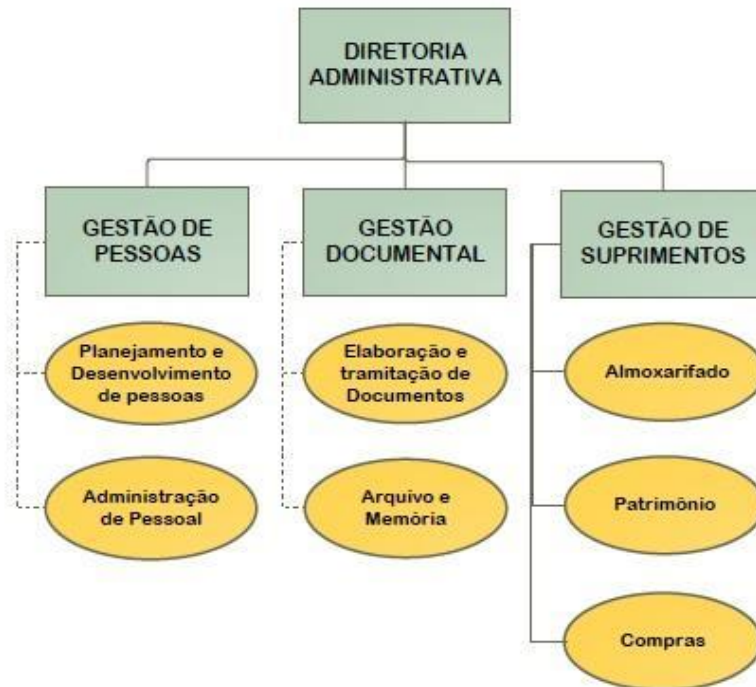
DIRETORIA ADMINISTRATIVA

GESTÃO DE PESSOAS

Planejamento e Desenvolvimento de pessoas

Administração de Pessoal

GESTÃO DOCUMENTAL

Elaboração e tramitação de Documentos

Arquivo e Memória

GESTÃO DE SUPRIMENTOS

Almoxarifado

Patrimônio

Compras